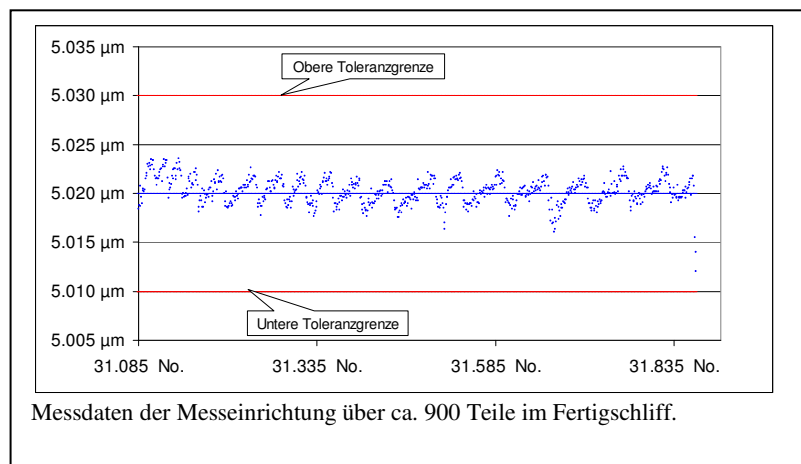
5.035 µm
5.030 µm
5.025 µm
5.020 µm
5.015 µm
5.010 µm
5.005 µm

Obere Toleranzgrenze

Untere Toleranzgrenze

31.085 No.
31.335 No.
31.585 No.
31.835 No.

Messdaten der Messeinrichtung über ca. 900 Teile im Fertigschliff.